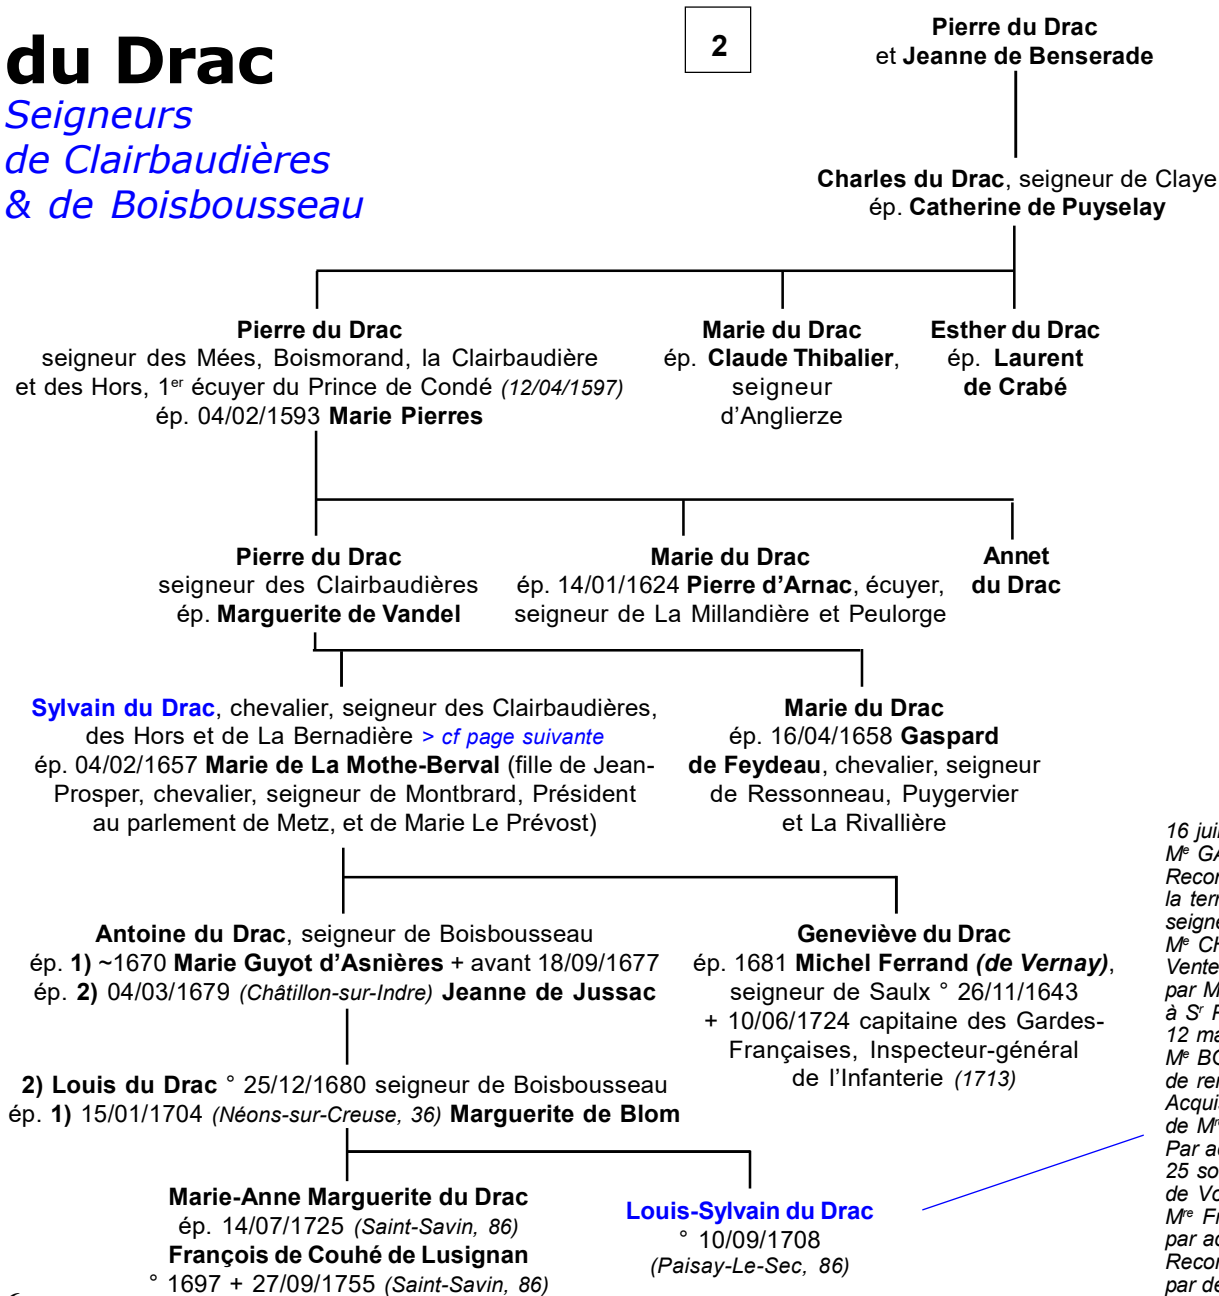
du Drac
Seigneurs de Clairbaudières & de Boisbousseau

2

Pierre du Drac et Jeanne de Benserade

Charles du Drac, seigneur de Claye ép. Catherine de Puyselay

Pierre du Drac seigneur des Mées, Boismorand, la Clairbaudière et des Hors, 1$^{er}$ écuyer du Prince de Condé (12/04/1597) ép. 04/02/1593 Marie Pierres

Marie du Drac ép. Claude Thibalier, seigneur d'Anglierze

Esther du Drac ép. Laurent de Crabé

Pierre du Drac seigneur des Clairbaudières ép. Marguerite de Vandel

Marie du Drac ép. 14/01/1624 Pierre d'Arnac, écuyer, seigneur de La Millandière et Peulorge

Annet du Drac

Sylvain du Drac, chevalier, seigneur des Clairbaudières, des Hors et de La Bernadière > cf page suivante ép. 04/02/1657 Marie de La Mothe-Berval (fille de Jean-Prosper, chevalier, seigneur de Montbrard, Président au parlement de Metz, et de Marie Le Prévost)

Marie du Drac ép. 16/04/1658 Gaspard de Feydeau, chevalier, seigneur de Ressonneau, Puygervier et La Rivallière

Antoine du Drac, seigneur de Boisbousseau ép. 1) ~1670 Marie Guyot d'Asnières + avant 18/09/1677 ép. 2) 04/03/1679 (Châtillon-sur-Indre) Jeanne de Jussac

Geneviève du Drac ép. 1681 Michel Ferrand (de Vernay), seigneur de Saulx ° 26/11/1643 + 10/06/1724 capitaine des Gardes-Françaises, Inspecteur-général de l'Infanterie (1713)

2) Louis du Drac ° 25/12/1680 seigneur de Boisbousseau ép. 1) 15/01/1704 (Néons-sur-Creuse, 36) Marguerite de Blom

Marie-Anne Marguerite du Drac ép. 14/07/1725 (Saint-Savin, 86) François de Couhé de Lusignan ° 1697 + 27/09/1755 (Saint-Savin, 86)

Louis-Sylvain du Drac ° 10/09/1708 (Paisay-Le-Sec, 86)

16 jui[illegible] M$^e$ GA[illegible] Recon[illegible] la ter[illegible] seign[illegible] M$^e$ CH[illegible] Vente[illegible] par M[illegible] à S$^r$ F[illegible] 12 ma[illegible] M$^e$ BO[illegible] de re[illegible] Acqui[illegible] de M$^{re}$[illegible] Par a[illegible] 25 so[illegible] de Vo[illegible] M$^{re}$ Fr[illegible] par a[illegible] Recon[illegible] par de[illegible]